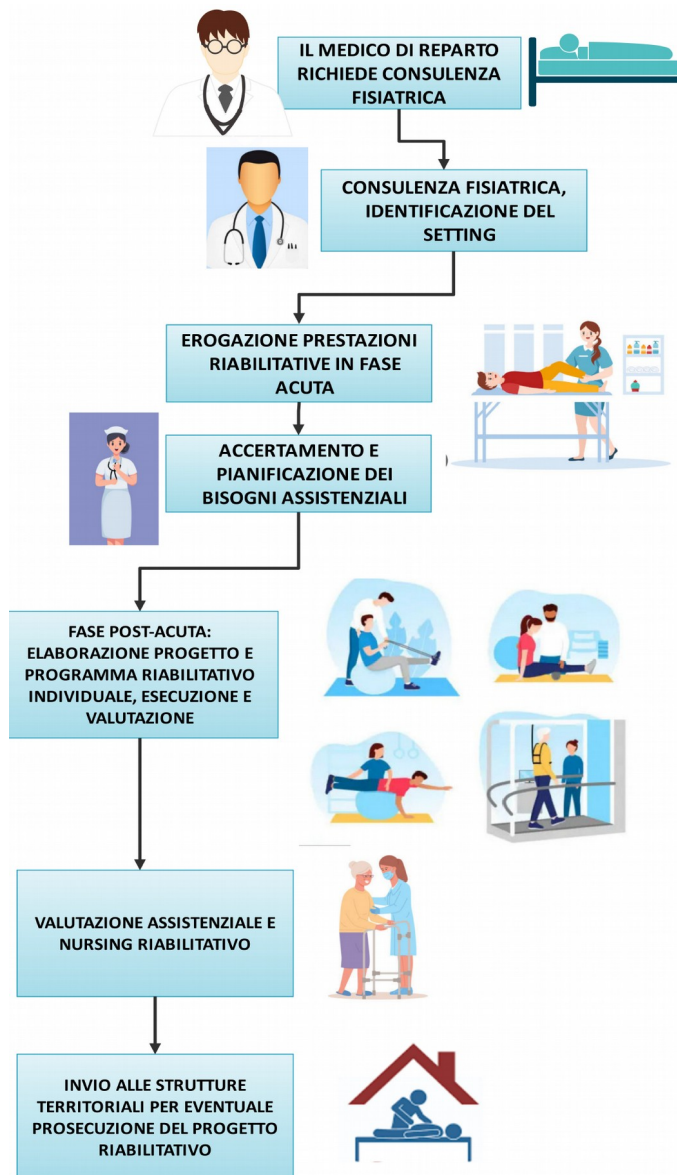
IL MEDICO DI REPARTO RICHIEDE CONSULENZA FISIATRICA

CONSULENZA FISIATRICA, IDENTIFICAZIONE DEL SETTING

EROGAZIONE PRESTAZIONI RIABILITATIVE IN FASE ACUTA

ACCERTAMENTO E PIANIFICAZIONE DEI BISOGNI ASSISTENZIALI

FASE POST-ACUTA: ELABORAZIONE PROGETTO E PROGRAMMA RIABILITATIVO INDIVIDUALE, ESECUZIONE E VALUTAZIONE

VALUTAZIONE ASSISTENZIALE E NURSING RIABILITATIVO

INVIO ALLE STRUTTURE TERRITORIALI PER EVENTUALE PROSECUZIONE DEL PROGETTO RIABILITATIVO